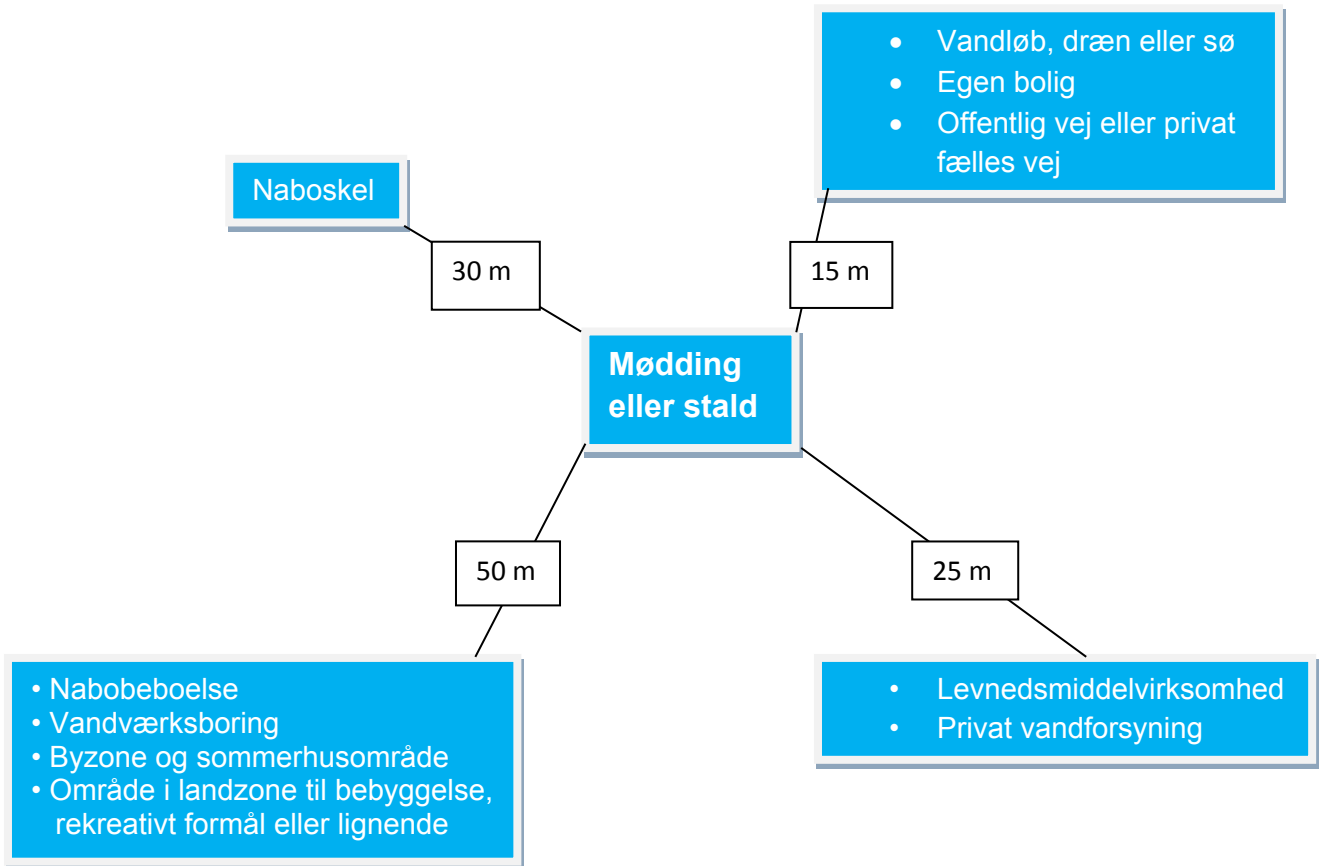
- Vandløb, dræn eller sø
- Egen bolig
- Offentlig vej eller privat fælles vej

Naboskel

30 m

15 m

Mødding eller stald

50 m

25 m

• Nabobeboelse
• Vandværksboring
• Byzone og sommerhusområde
• Område i landzone til bebyggelse, rekreativt formål eller lignende

- Levnedsmiddelvirksomhed
- Privat vandforsyning